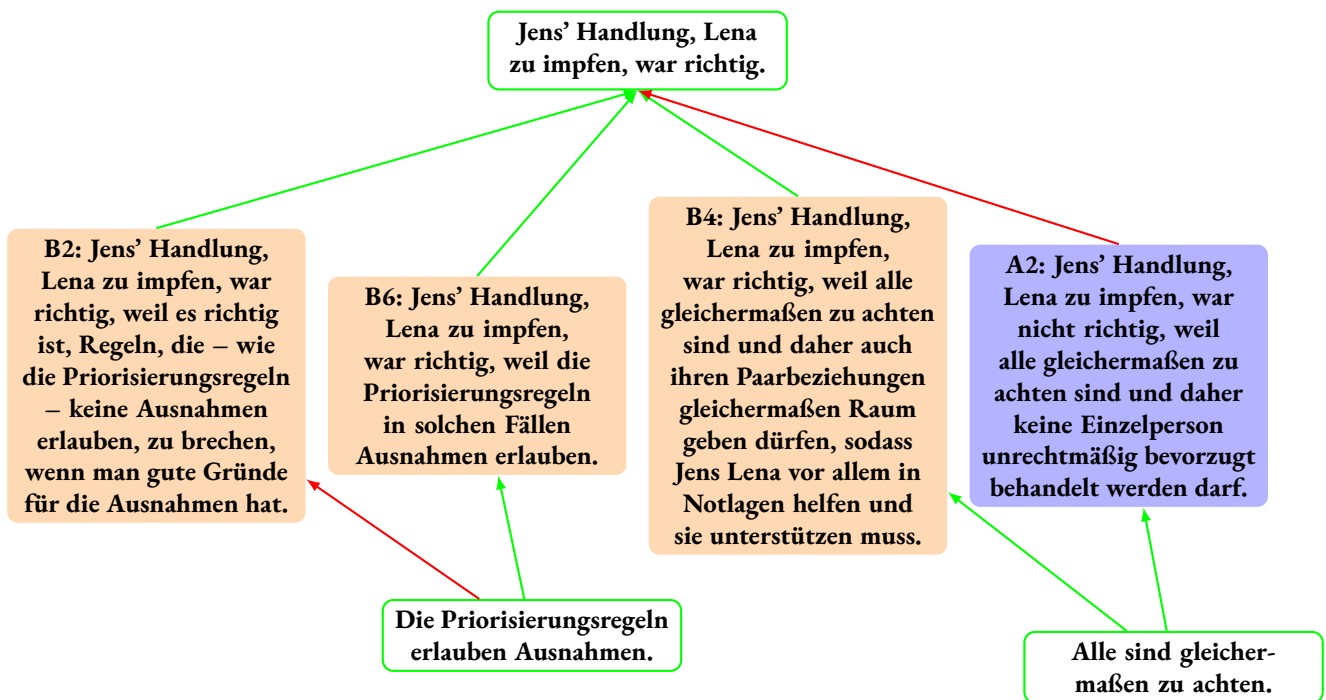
Jens' Handlung, Lena zu impfen, war richtig.

B2: Jens' Handlung, Lena zu impfen, war richtig, weil es richtig ist, Regeln, die – wie die Priorisierungsregeln – keine Ausnahmen erlauben, zu brechen, wenn man gute Gründe für die Ausnahmen hat.

B6: Jens' Handlung, Lena zu impfen, war richtig, weil die Priorisierungsregeln in solchen Fällen Ausnahmen erlauben.

B4: Jens' Handlung, Lena zu impfen, war richtig, weil alle gleichermaßen zu achten sind und daher auch ihren Paarbeziehungen gleichermaßen Raum geben dürfen, sodass Jens Lena vor allem in Notlagen helfen und sie unterstützen muss.

A2: Jens' Handlung, Lena zu impfen, war nicht richtig, weil alle gleichermaßen zu achten sind und daher keine Einzelperson unrechtmäßig bevorzugt behandelt werden darf.

Die Priorisierungsregeln erlauben Ausnahmen.

Alle sind gleichermaßen zu achten.